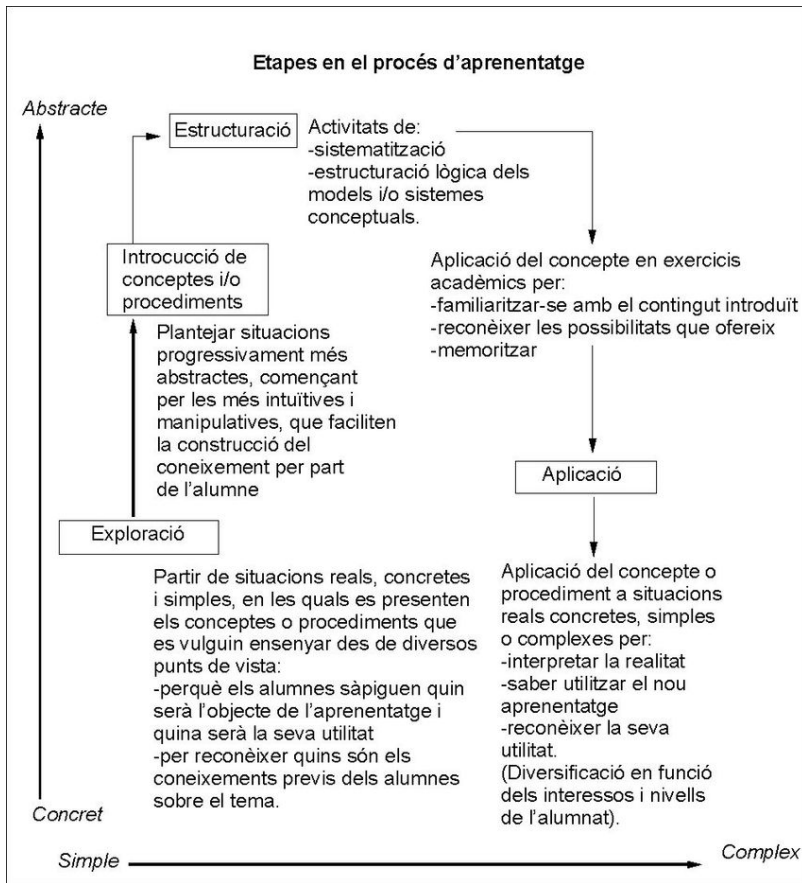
Etapes en el procés d'aprenentatge

Abstracte

Estructuració

Activitats de:
-sistematització
-estructuració lògica dels models i/o sistemes conceptuals.

Introcucció de conceptes i/o procediments

Aplicació del concepte en exercicis acadèmics per:
-familiaritzar-se amb el contingut introduït
-reconèixer les possibilitats que ofereix
-memoritzar

Plantejar situacions progressivament més abstractes, començant per les més intuïtives i manipulatives, que faciliten la construcció del coneixement per part de l'alumne

Aplicació

Exploració

Partir de situacions reals, concretes i simples, en les quals es presenten els conceptes o procediments que es vulguin ensenyar des de diversos punts de vista:
-perquè els alumnes sàpiguen quin serà l'objecte de l'aprenentatge i quina serà la seva utilitat
-per reconèixer quins són els coneixements previs dels alumnes sobre el tema.

Aplicació del concepte o procediment a situacions reals concretes, simples o complexes per:
-interpretar la realitat
-saber utilitzar el nou aprenentatge
-reconèixer la seva utilitat.
(Diversificació en funció dels interessos i nivells de l'alumnat).

Concret

Simple

Complex